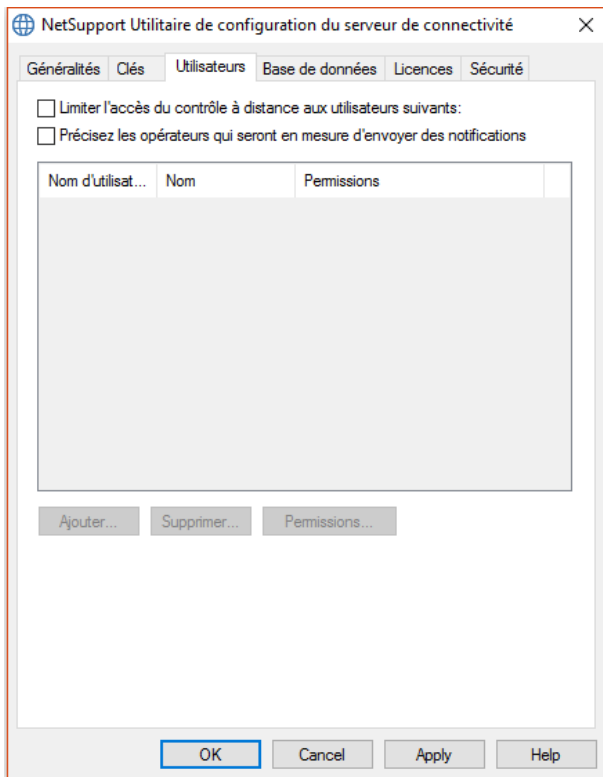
NetSupport Utilitaire de configuration du serveur de connectivité

Généralités | Clés | Utilisateurs | Base de données | Licences | Sécurité

Limiter l'accès du contrôle à distance aux utilisateurs suivants:

Précisez les opérateurs qui seront en mesure d'envoyer des notifications

| Nom d'utilisat... | Nom | Permissions |
|---|---|---|

Ajouter... Supprimer... Permissions...

OK Cancel Apply Help